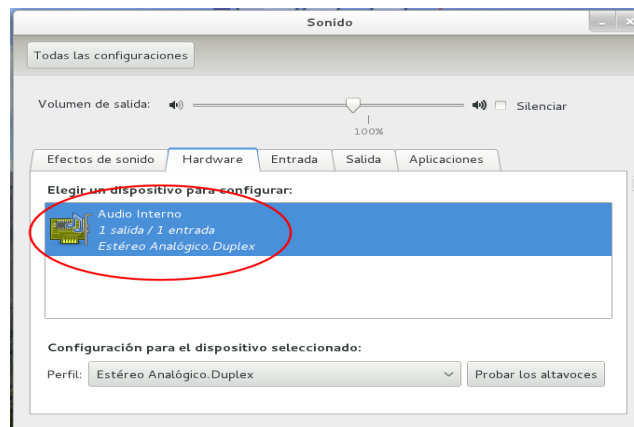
Sonido

Todas las configuraciones

Volumen de salida:

100%

Silenciar

Efectos de sonido | Hardware | Entrada | Salida | Aplicaciones

Elegir un dispositivo para configurar:

Audio Interno
1 salida / 1 entrada
Estéreo Analógico.Duplex

Configuración para el dispositivo seleccionado:

Perfil: Estéreo Analógico.Duplex

Probar los altavoces